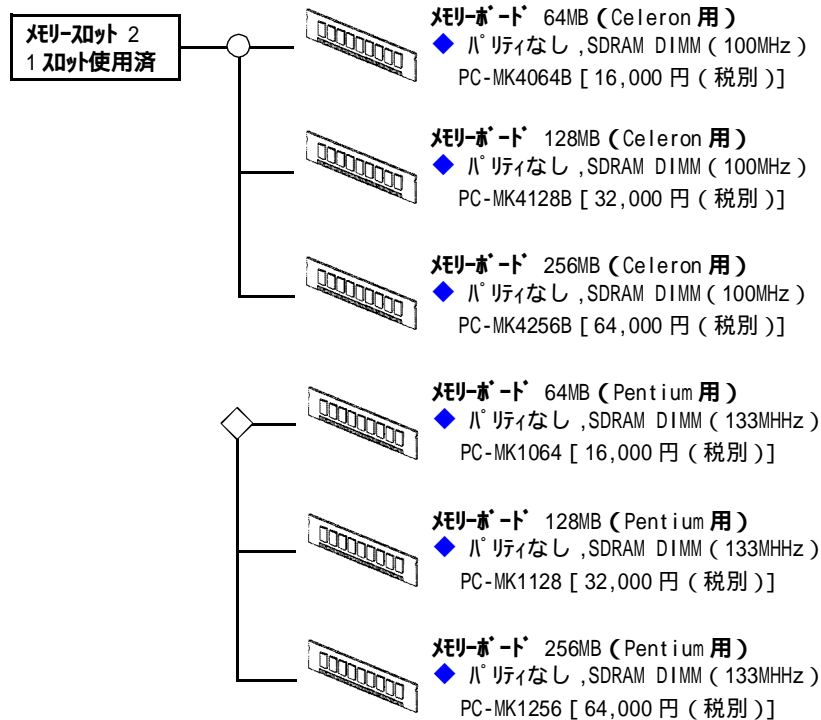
メモリースロット 2
1 スロット使用済

メモリーボード 64MB (Celeron 用)
◆ パリティなし ,SDRAM DIMM ( 100MHz )
PC-MK4064B [ 16,000 円 ( 税別 )]

メモリーボード 128MB (Celeron 用)
◆ パリティなし ,SDRAM DIMM ( 100MHz )
PC-MK4128B [ 32,000 円 ( 税別 )]

メモリーボード 256MB (Celeron 用)
◆ パリティなし ,SDRAM DIMM ( 100MHz )
PC-MK4256B [ 64,000 円 ( 税別 )]

メモリーボード 64MB (Pentium 用)
◆ パリティなし ,SDRAM DIMM ( 133MHHz )
PC-MK1064 [ 16,000 円 ( 税別 )]

メモリーボード 128MB (Pentium 用)
◆ パリティなし ,SDRAM DIMM ( 133MHHz )
PC-MK1128 [ 32,000 円 ( 税別 )]

メモリーボード 256MB (Pentium 用)
◆ パリティなし ,SDRAM DIMM ( 133MHHz )
PC-MK1256 [ 64,000 円 ( 税別 )]